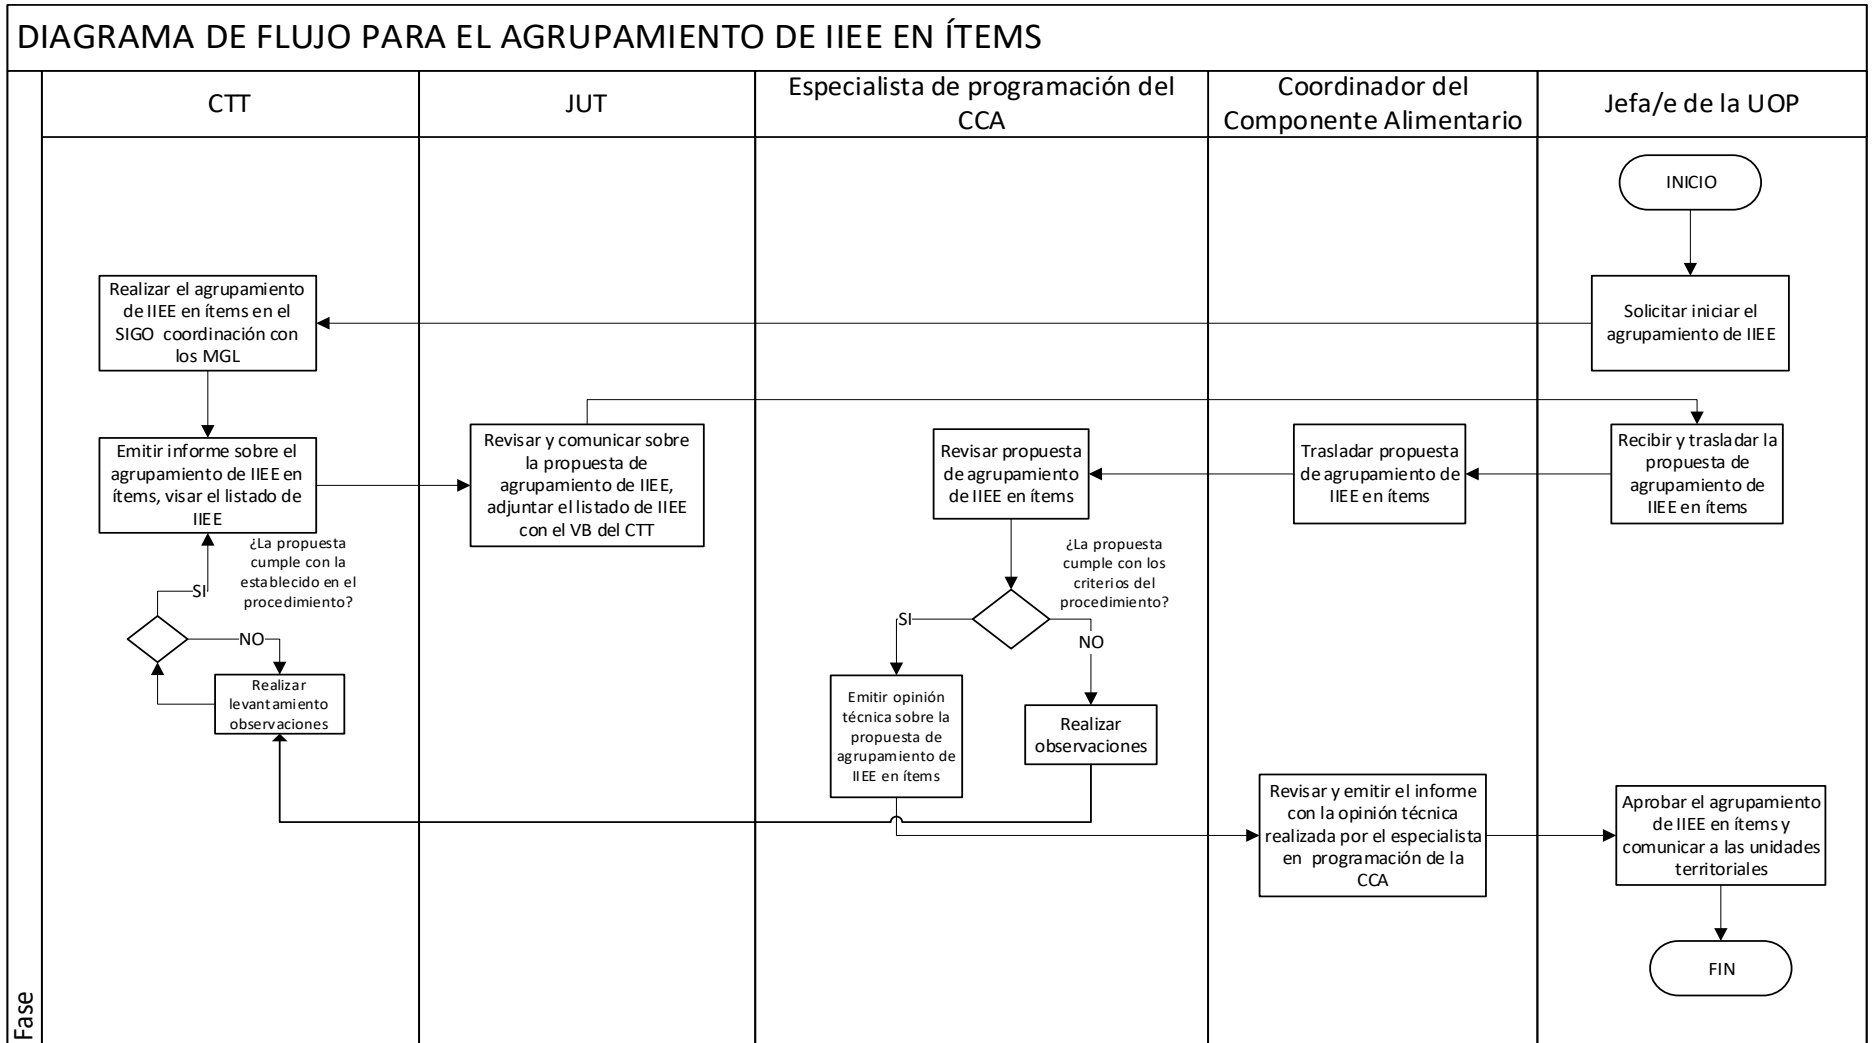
DIAGRAMA DE FLUJO PARA EL AGRUPAMIENTO DE IIEE EN ÍTEMS

CTT

JUT

Especialista de programación del CCA

Coordinador del Componente Alimentario

Jefa/e de la UOP

INICIO

Solicitar iniciar el agrupamiento de IIEE

Realizar el agrupamiento de IIEE en ítems en el SIGO coordinación con los MGL

Recibir y trasladar la propuesta de agrupamiento de IIEE en ítems

Trasladar propuesta de agrupamiento de IIEE en ítems

Revisar propuesta de agrupamiento de IIEE en ítems

Emitir informe sobre el agrupamiento de IIEE en ítems, visar el listado de IIEE

Revisar y comunicar sobre la propuesta de agrupamiento de IIEE, adjuntar el listado de IIEE con el VB del CTT

¿La propuesta cumple con la establecido en el procedimiento?

SI

NO

Realizar levantamiento observaciones

¿La propuesta cumple con los criterios del procedimiento?

SI

NO

Emitir opinión técnica sobre la propuesta de agrupamiento de IIEE en ítems

Realizar observaciones

Revisar y emitir el informe con la opinión técnica realizada por el especialista en programación de la CCA

Aprobar el agrupamiento de IIEE en ítems y comunicar a las unidades territoriales

FIN

Fase